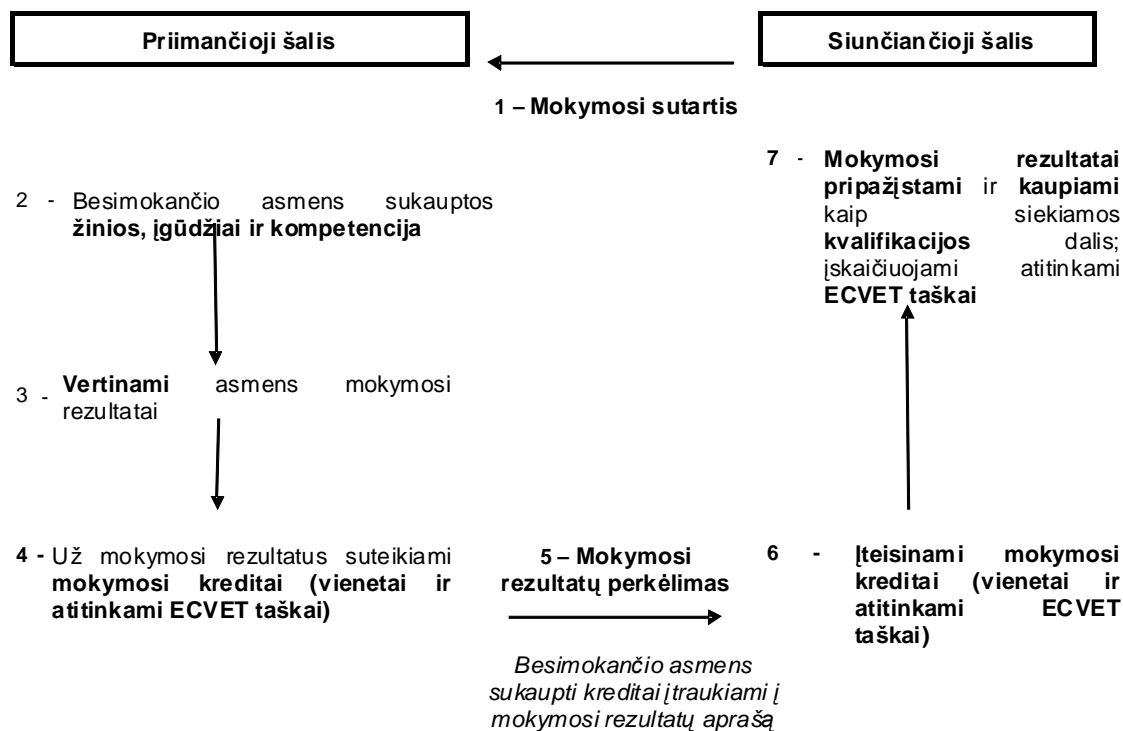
Priimančioji šalis

Siunčiančioji šalis

1 – Mokymosi sutartis

7 - Mokymosi rezultatai pripažįstami ir kaupiami kaip siekiamos kvalifikacijos dalis; įskaičiuojami atitinkami ECVET taškai

2 - Besimokančio asmens sukauptos žinios, įgūdžiai ir kompetencija

3 - Vertinami asmens mokymosi rezultatai

4 - Už mokymosi rezultatus suteikiami mokymosi kreditai (vienetai ir atitinkami ECVET taškai)

5 – Mokymosi rezultatų perkėlimas

Besimokančio asmens sukaupti kreditai įtraukiami į mokymosi rezultatų aprašą

6 - Įteisinami mokymosi kreditai (vienetai ir atitinkami ECVET taškai)